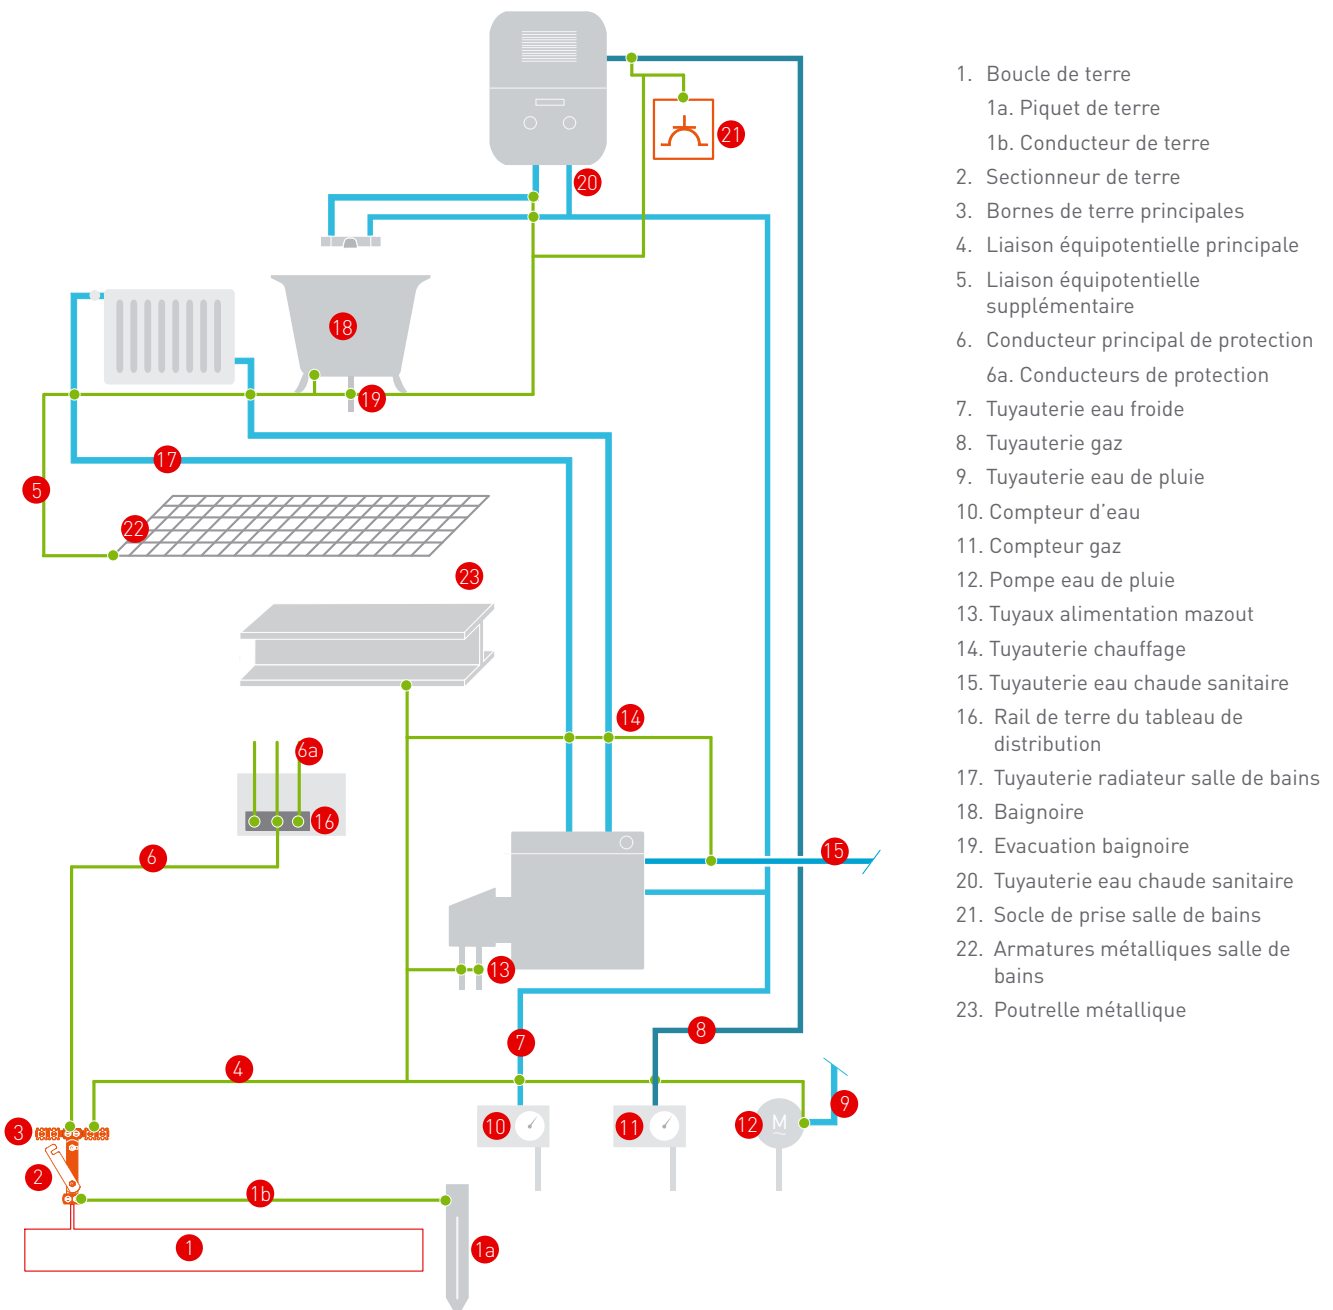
21

20

18

19

17

5

22

23

14

6a

16

6

15

13

7

8

4

9

3

10

11

12

M

2

1b

1

1a

1. Boucle de terre
1a. Piquet de terre
1b. Conducteur de terre
2. Sectionneur de terre
3. Bornes de terre principales
4. Liaison équipotentielle principale
5. Liaison équipotentielle supplémentaire
6. Conducteur principal de protection
6a. Conducteurs de protection
7. Tuyauterie eau froide
8. Tuyauterie gaz
9. Tuyauterie eau de pluie
10. Compteur d'eau
11. Compteur gaz
12. Pompe eau de pluie
13. Tuyaux alimentation mazout
14. Tuyauterie chauffage
15. Tuyauterie eau chaude sanitaire
16. Rail de terre du tableau de distribution
17. Tuyauterie radiateur salle de bains
18. Baignoire
19. Evacuation baignoire
20. Tuyauterie eau chaude sanitaire
21. Socle de prise salle de bains
22. Armatures métalliques salle de bains
23. Poutrelle métallique